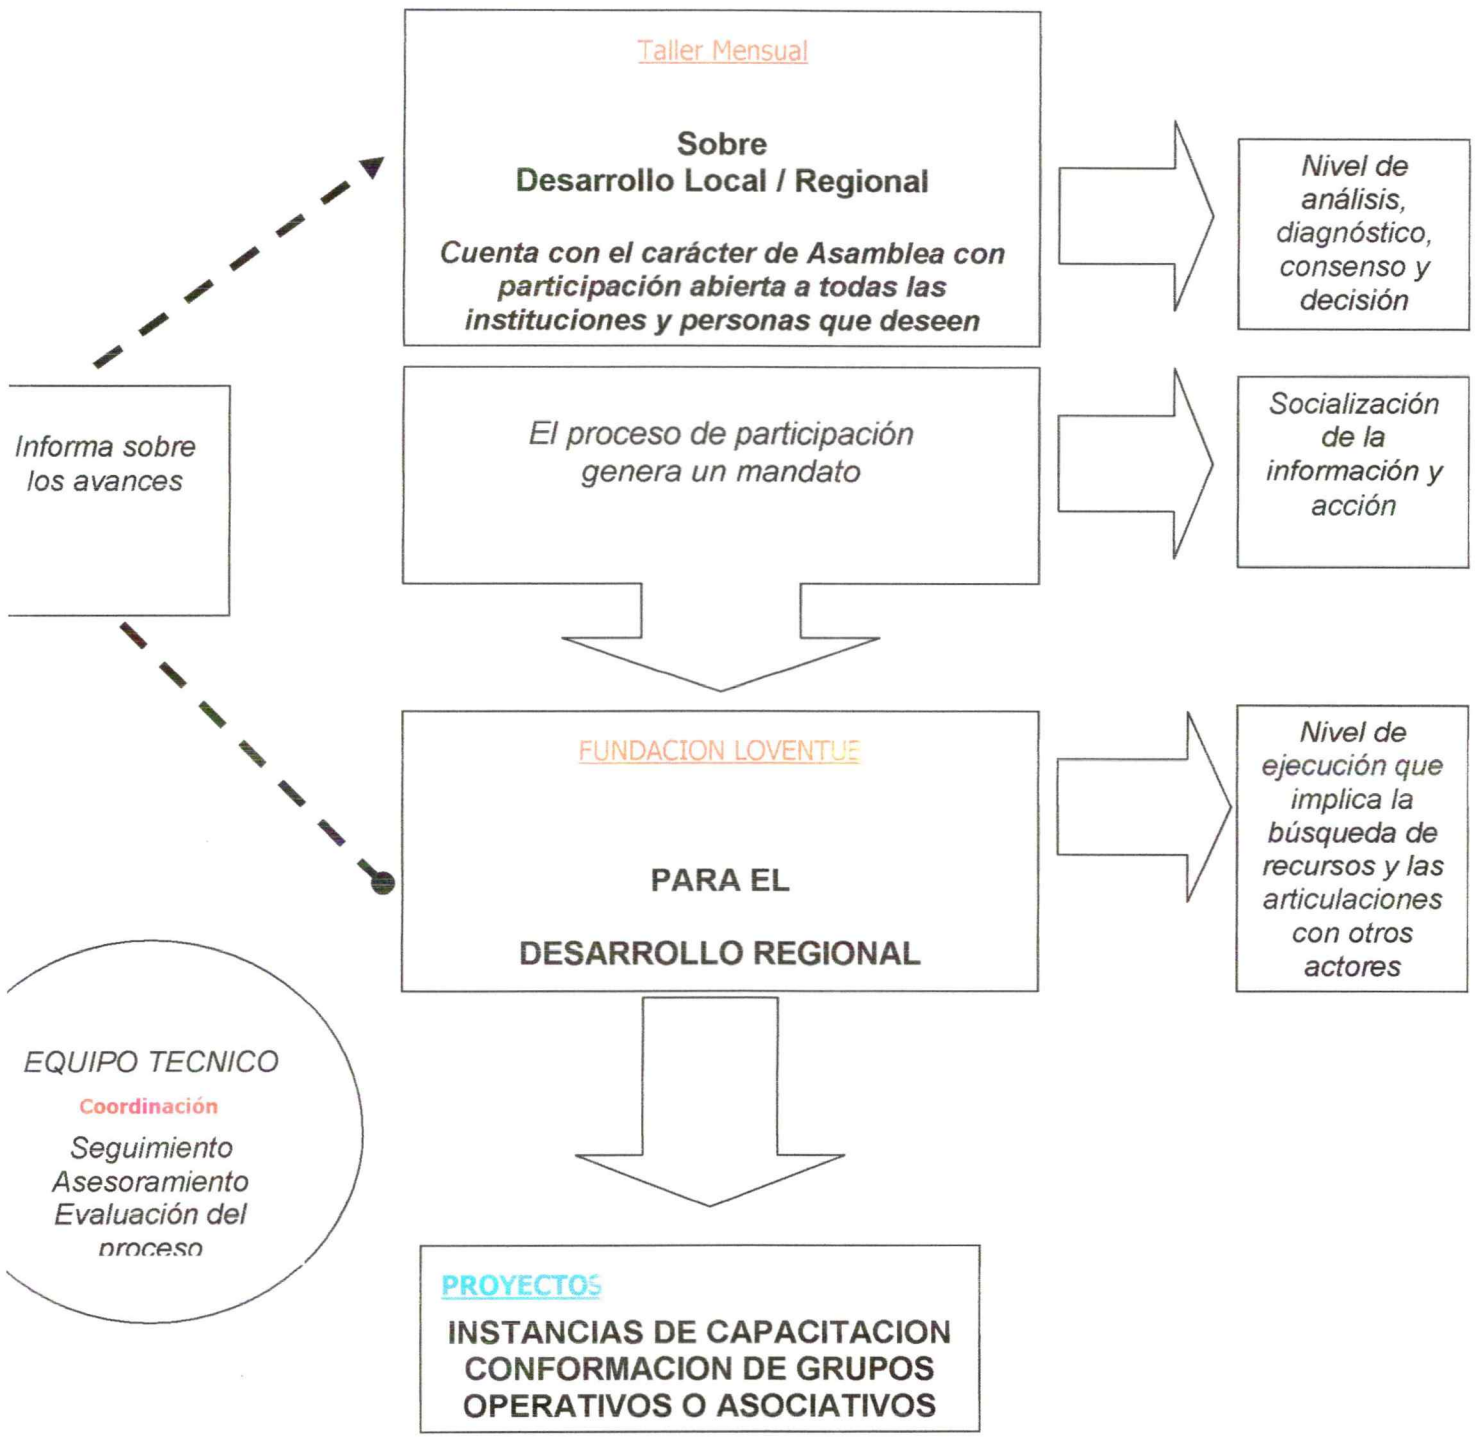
Taller Mensual

Sobre
Desarrollo Local / Regional

Cuenta con el carácter de Asamblea con participación abierta a todas las instituciones y personas que deseen

Nivel de análisis, diagnóstico, consenso y decisión

Informa sobre los avances

El proceso de participación genera un mandato

Socialización de la información y acción

FUNDACION LOVENTUE

PARA EL

DESARROLLO REGIONAL

Nivel de ejecución que implica la búsqueda de recursos y las articulaciones con otros actores

EQUIPO TECNICO
Coordinación
Seguimiento
Asesoramiento
Evaluación del proceso

PROYECTOS
INSTANCIAS DE CAPACITACION
CONFORMACION DE GRUPOS
OPERATIVOS O ASOCIATIVOS